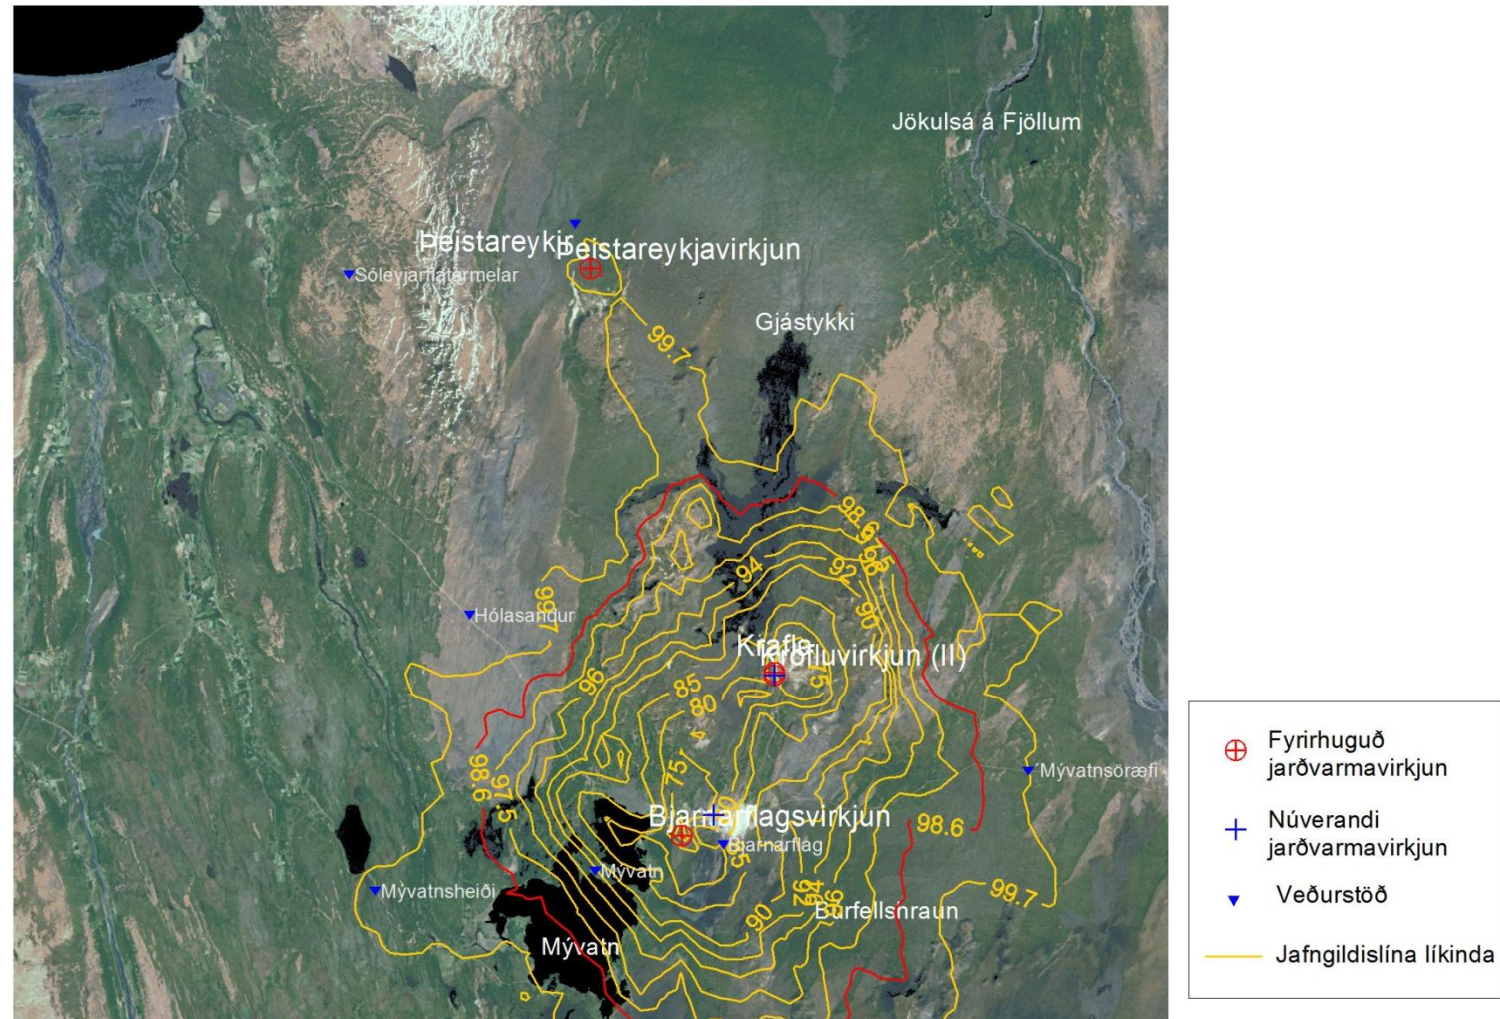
Jökulsá á Fjöllum

Þeistareykir
Þeistareykjavirkjun
Sóleyjarflatarmelar
99.7
Gjástykki
98.6
94
92
95
99
Hólasandur
90
96
Krafla
Kröfluvirkjun (II)
85
80
75
98.6
97.5
75
Mývatnsöræfi
Bjarnarflagsvirkjun
Bjarnarflag
98.6
Mývatn
Mývatnsheiði
95
96
90
Búrfellshraun
99.7
Mývatn

Fyrirhuguð jarðvarmavirkjun
Núverandi jarðvarmavirkjun
Veðurstöð
Jafngildislína líkinda